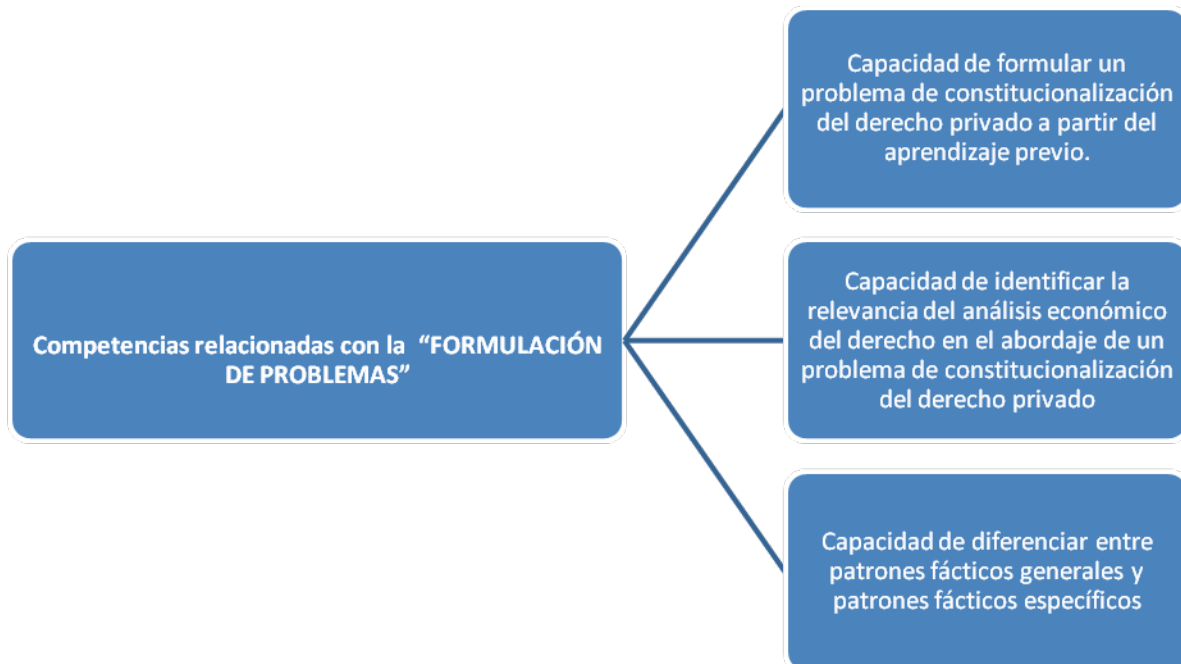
Competencias relacionadas con la "FORMULACIÓN DE PROBLEMAS"

Capacidad de formular un problema de constitucionalización del derecho privado a partir del aprendizaje previo.

Capacidad de identificar la relevancia del análisis económico del derecho en el abordaje de un problema de constitucionalización del derecho privado

Capacidad de diferenciar entre patrones fácticos generales y patrones fácticos específicos